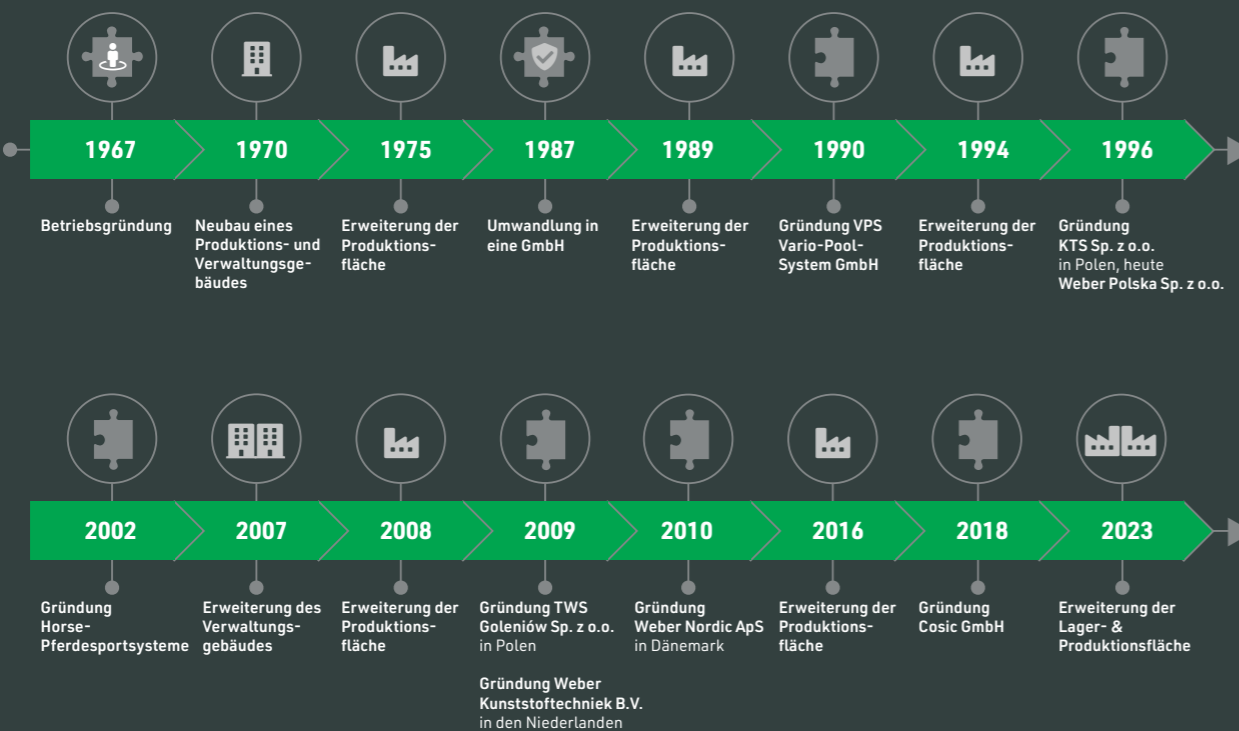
1967
Betriebsgründung

1970
Neubau eines Produktions- und Verwaltungsgebäudes

1975
Erweiterung der Produktionsfläche

1987
Umwandlung in eine GmbH

1989
Erweiterung der Produktionsfläche

1990
Gründung VPS Vario-Pool-System GmbH

1994
Erweiterung der Produktionsfläche

1996
Gründung KTS Sp. z o.o. in Polen, heute Weber Polska Sp. z o.o.

2002
Gründung Horse-Pferdesportsysteme

2007
Erweiterung des Verwaltungsgebäudes

2008
Erweiterung der Produktionsfläche

2009
Gründung TWS Goleniów Sp. z o.o. in Polen

Gründung Weber Kunststoftechniek B.V. in den Niederlanden

2010
Gründung Weber Nordic ApS in Dänemark

2016
Erweiterung der Produktionsfläche

2018
Gründung Cosic GmbH

2023
Erweiterung der Lager- & Produktionsfläche